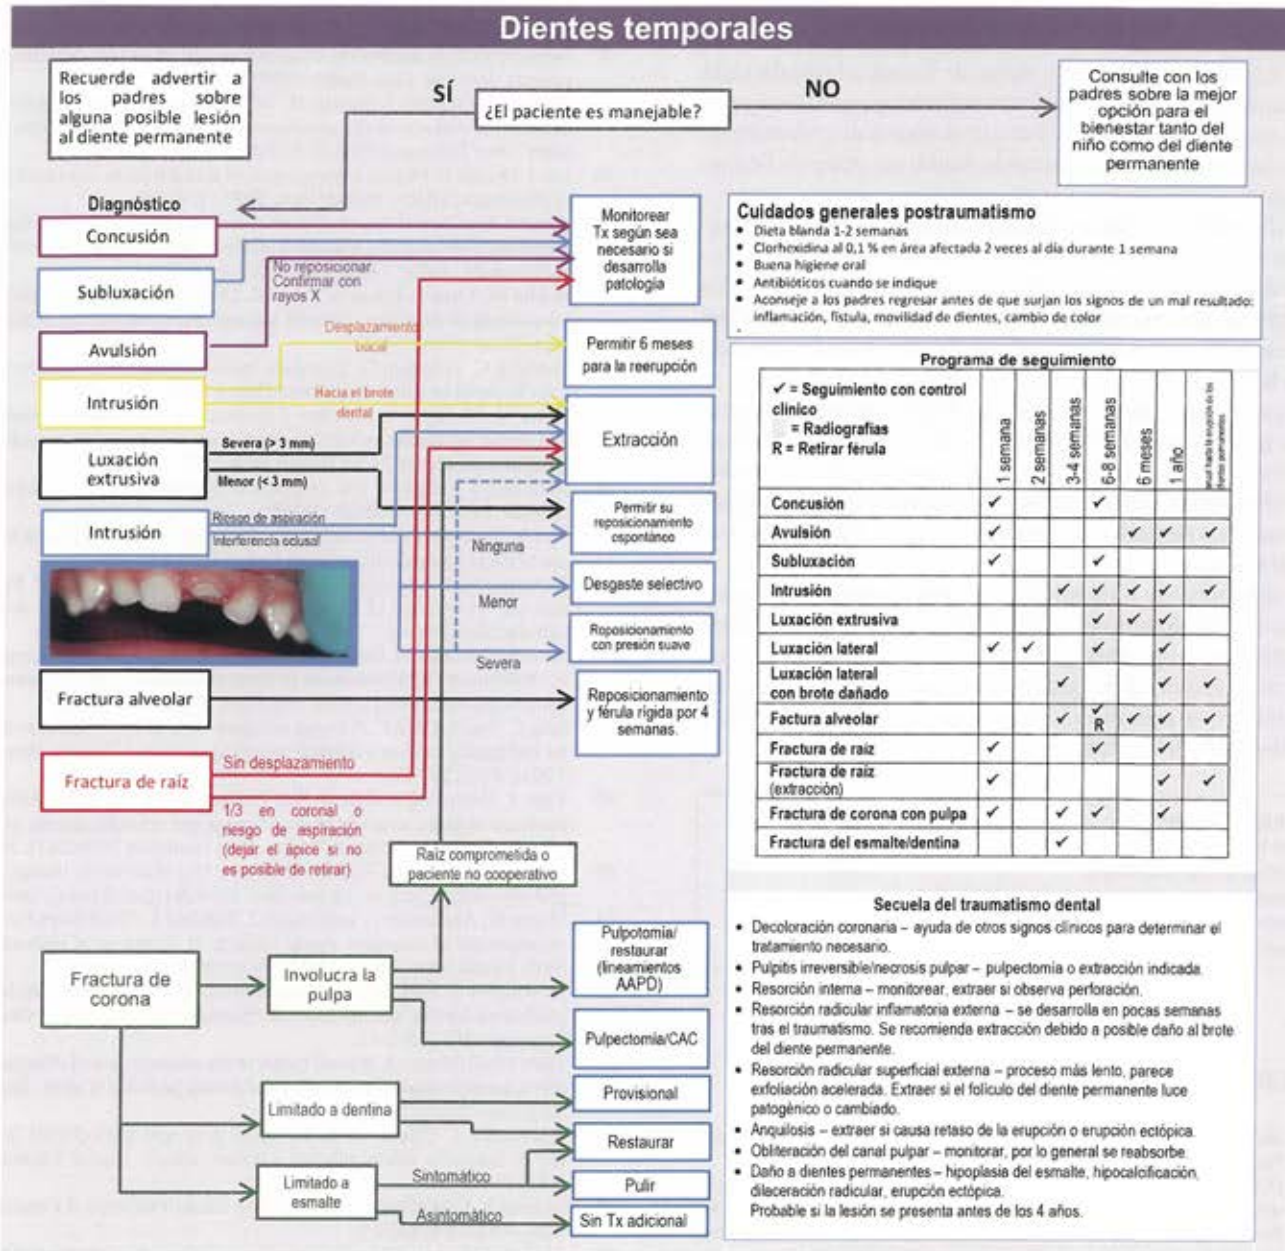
Dientes temporales

Recuerde advertir a los padres sobre alguna posible lesión al diente permanente

SÍ

¿El paciente es manejable?

NO

Consulte con los padres sobre la mejor opción para el bienestar tanto del niño como del diente permanente

Diagnóstico

Concusión

Subluxación

No reposicionar. Confirmar con rayos X

Avulsión

Desplazamiento bucal

Intrusión

Hacia el brote dental

Luxación extrusiva

Severa (> 3 mm)

Menor (< 3 mm)

Intrusión

Riesgo de aspiración

Interferencia oclusal

Ninguna

Menor

Severa

Fractura alveolar

Fractura de raíz

Sin desplazamiento

1/3 en coronal o riesgo de aspiración (dejar el ápice si no es posible de retirar)

Raíz comprometida o paciente no cooperativo

Fractura de corona

Involucra la pulpa

Limitado a dentina

Limitado a esmalte

Sintomático

Asintomático

Monitorear Tx según sea necesario si desarrolla patología

Permitir 6 meses para la reerupción

Extracción

Permitir su reposicionamiento espontáneo

Desgaste selectivo

Reposicionamiento con presión suave

Reposicionamiento y férula rígida por 4 semanas.

Pulpotomía/ restaurar (lineamientos AAPD)

Pulpectomía/CAC

Provisional

Restaurar

Pulir

Sin Tx adicional

Cuidados generales postraumatismo
• Dieta blanda 1-2 semanas
• Clorhexidina al 0,1 % en área afectada 2 veces al día durante 1 semana
• Buena higiene oral
• Antibióticos cuando se indique
• Aconseje a los padres regresar antes de que surjan los signos de un mal resultado: inflamación, fístula, movilidad de dientes, cambio de color

Programa de seguimiento

✓ = Seguimiento con control clínico
= Radiografías
R = Retirar férula

| | 1 semana | 2 semanas | 3-4 semanas | 6-8 semanas | 6 meses | 1 año | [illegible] |
|---|---|---|---|---|---|---|---|
| Concusión | ✓ | | | ✓ | | | |
| Avulsión | ✓ | | | | ✓ | ✓ | ✓ |
| Subluxación | ✓ | | | ✓ | | | |
| Intrusión | | | ✓ | ✓ | ✓ | ✓ | ✓ |
| Luxación extrusiva | | | | ✓ | ✓ | ✓ | |
| Luxación lateral | ✓ | ✓ | | ✓ | | ✓ | |
| Luxación lateral con brote dañado | | | ✓ | | | ✓ | ✓ |
| Factura alveolar | | | ✓ | ✓ R | ✓ | ✓ | ✓ |
| Fractura de raíz | ✓ | | | ✓ | | ✓ | |
| Fractura de raíz (extracción) | ✓ | | | | | ✓ | ✓ |
| Fractura de corona con pulpa | ✓ | | ✓ | ✓ | | ✓ | |
| Fractura del esmalte/dentina | | | ✓ | | | | |

Secuela del traumatismo dental
• Decoloración coronaria – ayuda de otros signos clínicos para determinar el tratamiento necesario.
• Pulpitis irreversible/necrosis pulpar – pulpectomía o extracción indicada.
• Resorción interna – monitorear, extraer si observa perforación.
• Resorción radicular inflamatoria externa – se desarrolla en pocas semanas tras el traumatismo. Se recomienda extracción debido a posible daño al brote del diente permanente.
• Resorción radicular superficial externa – proceso más lento, parece exfoliación acelerada. Extraer si el folículo del diente permanente luce patogénico o cambiado.
• Anquilosis – extraer si causa retaso de la erupción o erupción ectópica.
• Obliteración del canal pulpar – monitorar, por lo general se reabsorbe.
• Daño a dientes permanentes – hipoplasia del esmalte, hipocalcificación, dilaceración radicular, erupción ectópica.
Probable si la lesión se presenta antes de los 4 años.